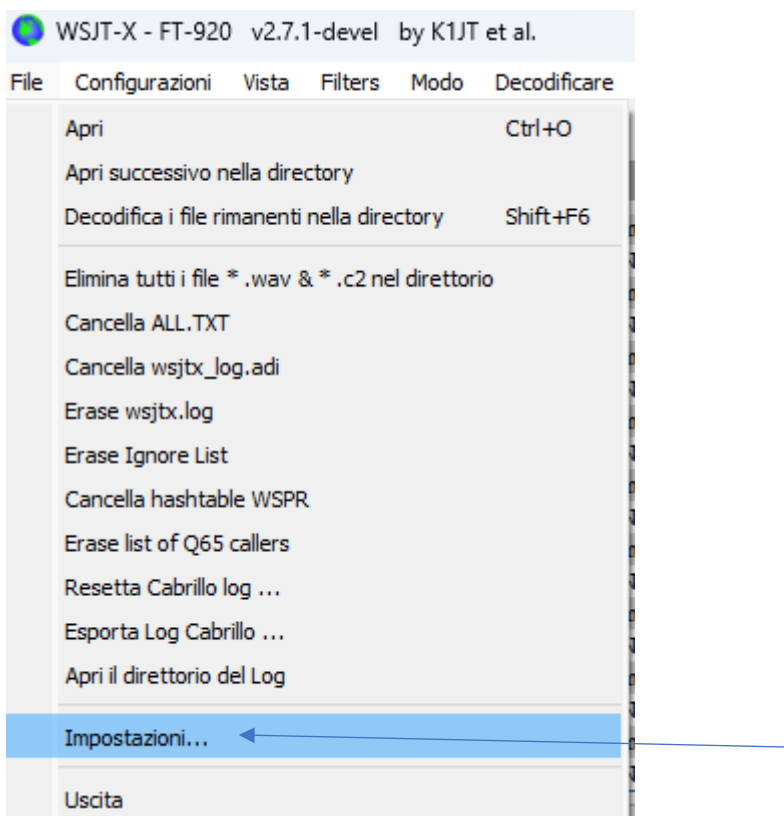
WSJT-X - FT-920 v2.7.1-devel by K1JT et al.

File Configurazioni Vista Filters Modo Decodificare

Apri Ctrl+O
Apri successivo nella directory
Decodifica i file rimanenti nella directory Shift+F6
Elimina tutti i file * .wav & * .c2 nel direttorio
Cancella ALL.TXT
Cancella wsjtx_log.adi
Erase wsjtx.log
Erase Ignore List
Cancella hashtable WSPR
Erase list of Q65 callers
Resetta Cabrillo log ...
Esporta Log Cabrillo ...
Apri il direttorio del Log
Impostazioni...
Uscita